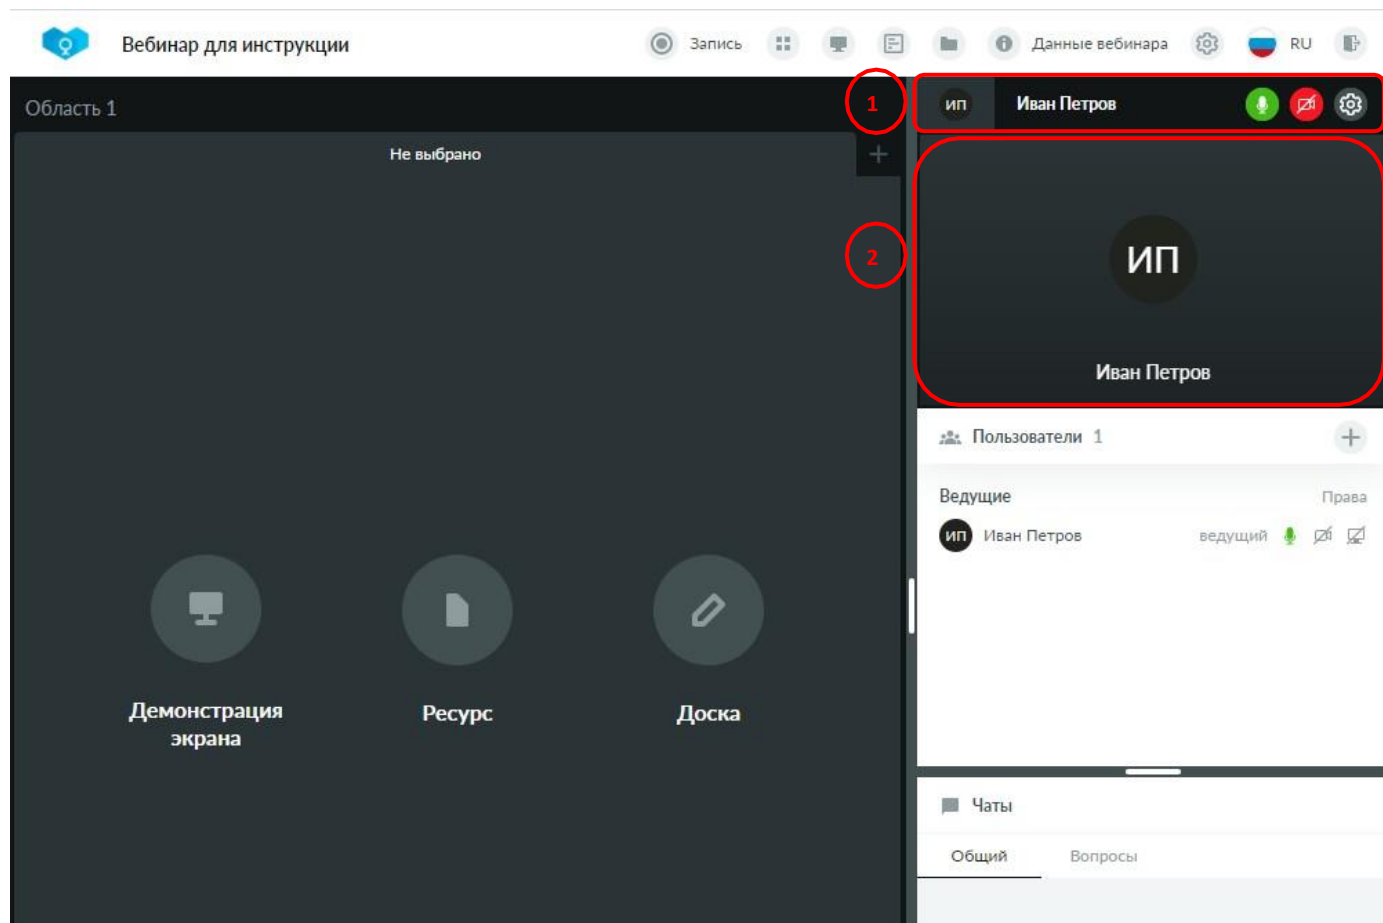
Вебинар для инструкции

Запись

Данные вебинара

RU

Область 1

Не выбрано

1

ИП

Иван Петров

2

ИП

Иван Петров

Пользователи 1

Ведущие

Права

ИП

Иван Петров

ведущий

Демонстрация экрана

Ресурс

Доска

Чаты

Общий

Вопросы